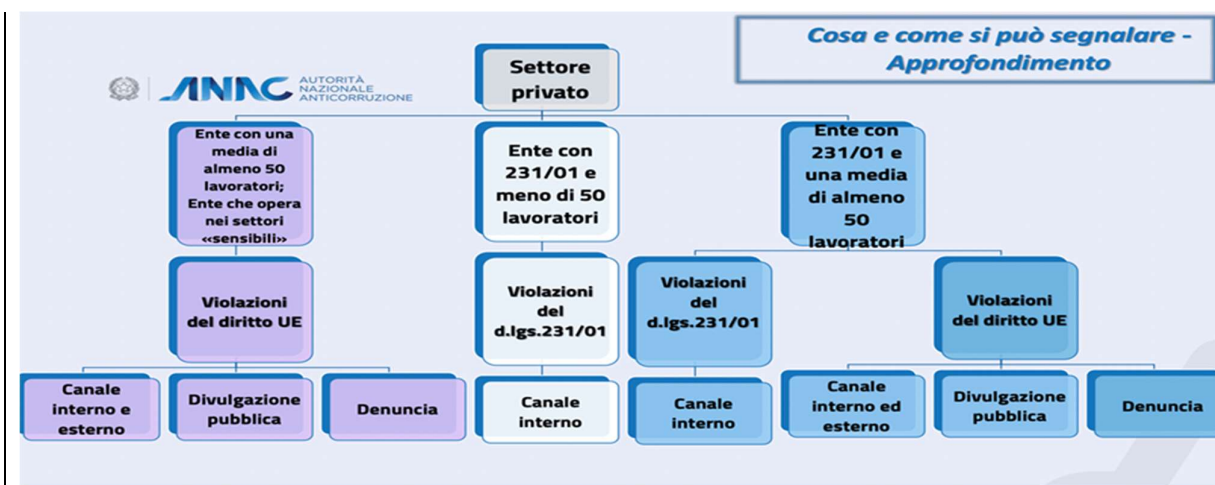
Cosa e come si può segnalare - Approfondimento

ANAC AUTORITÀ NAZIONALE ANTICORRUZIONE

Settore privato

Ente con una media di almeno 50 lavoratori; Ente che opera nei settori «sensibili»

Ente con 231/01 e meno di 50 lavoratori

Ente con 231/01 e una media di almeno 50 lavoratori

Violazioni del diritto UE

Violazioni del d.lgs.231/01

Violazioni del d.lgs.231/01

Violazioni del diritto UE

Canale interno e esterno

Divulgazione pubblica

Denuncia

Canale interno

Canale interno

Canale interno ed esterno

Divulgazione pubblica

Denuncia